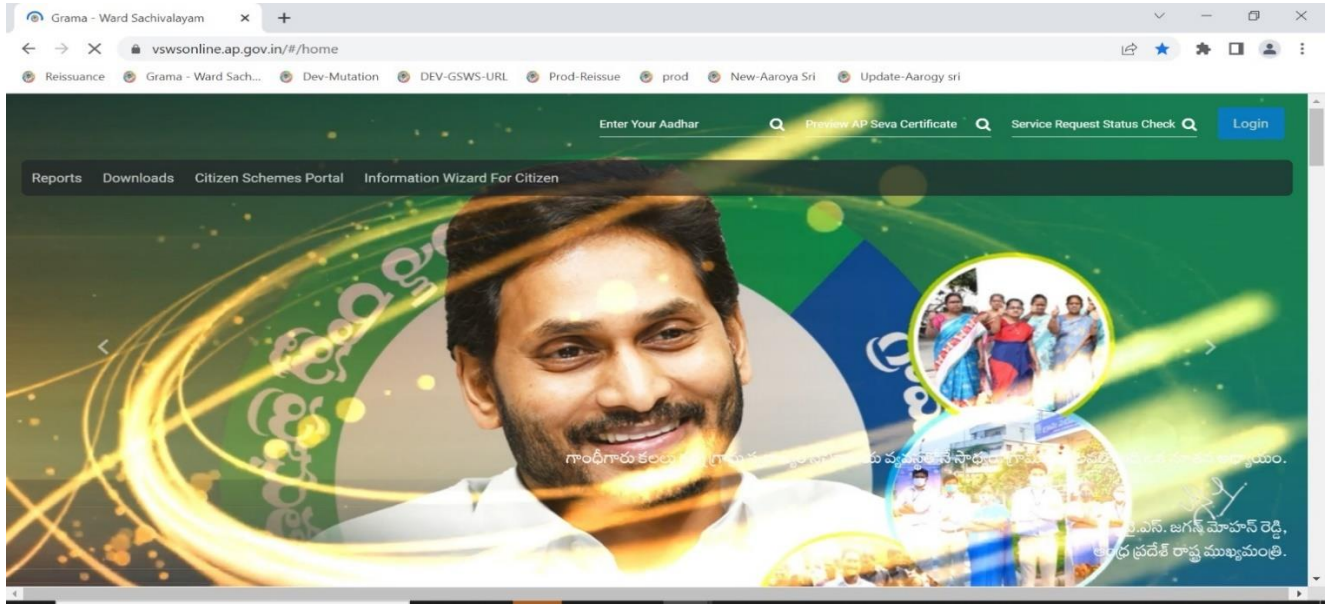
Grama - Ward Sachivalayam

vswsonline.ap.gov.in/#/home

Reissuance Grama - Ward Sach... Dev-Mutation DEV-GSWS-URL Prod-Reissue prod New-Aaroya Sri Update-Aarogy sri

Enter Your Aadhar Preview AP Seva Certificate Service Request Status Check Login

Reports Downloads Citizen Schemes Portal Information Wizard For Citizen

గాంధీగారు కలలు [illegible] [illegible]యం.

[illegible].ఎస్. జగన్ మోహన్ రెడ్డి,
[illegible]ధ్ర ప్రదేశ్ రాష్ట్ర ముఖ్యమంత్రి.